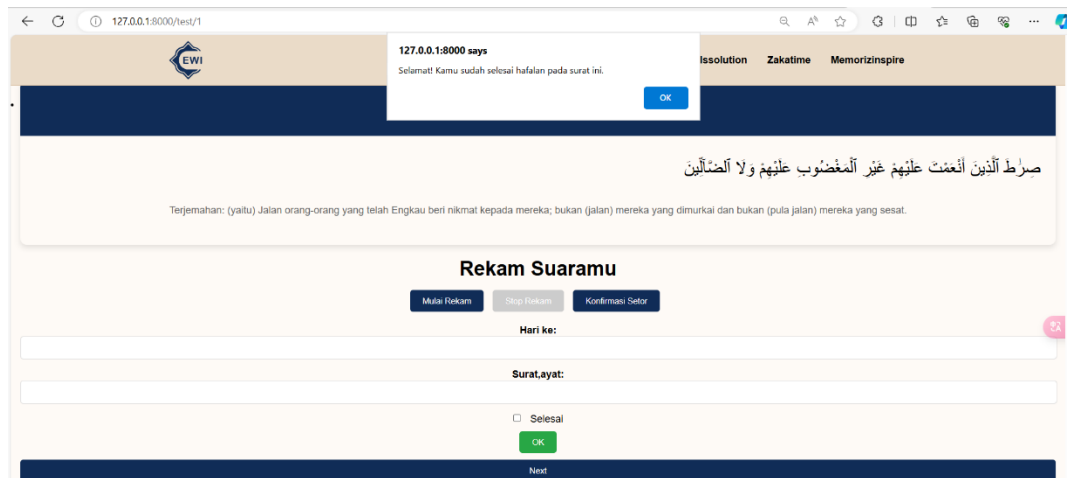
127.0.0.1:8000/test/1

EWI

Issolution Zakatime Memorizinspire

127.0.0.1:8000 says
Selamat! Kamu sudah selesai hafalan pada surat ini.
OK

صِرَٰطَ ٱلَّذِينَ أَنْعَمْتَ عَلَيْهِمْ غَيْرِ ٱلْمَغْضُوبِ عَلَيْهِمْ وَلَا ٱلضَّآلِّينَ

Terjemahan: (yaitu) Jalan orang-orang yang telah Engkau beri nikmat kepada mereka; bukan (jalan) mereka yang dimurkai dan bukan (pula jalan) mereka yang sesat.

Rekam Suaramu

Mulai Rekam Stop Rekam Konfirmasi Setor

Hari ke:

Surat,ayat:

Selesai

OK

Next